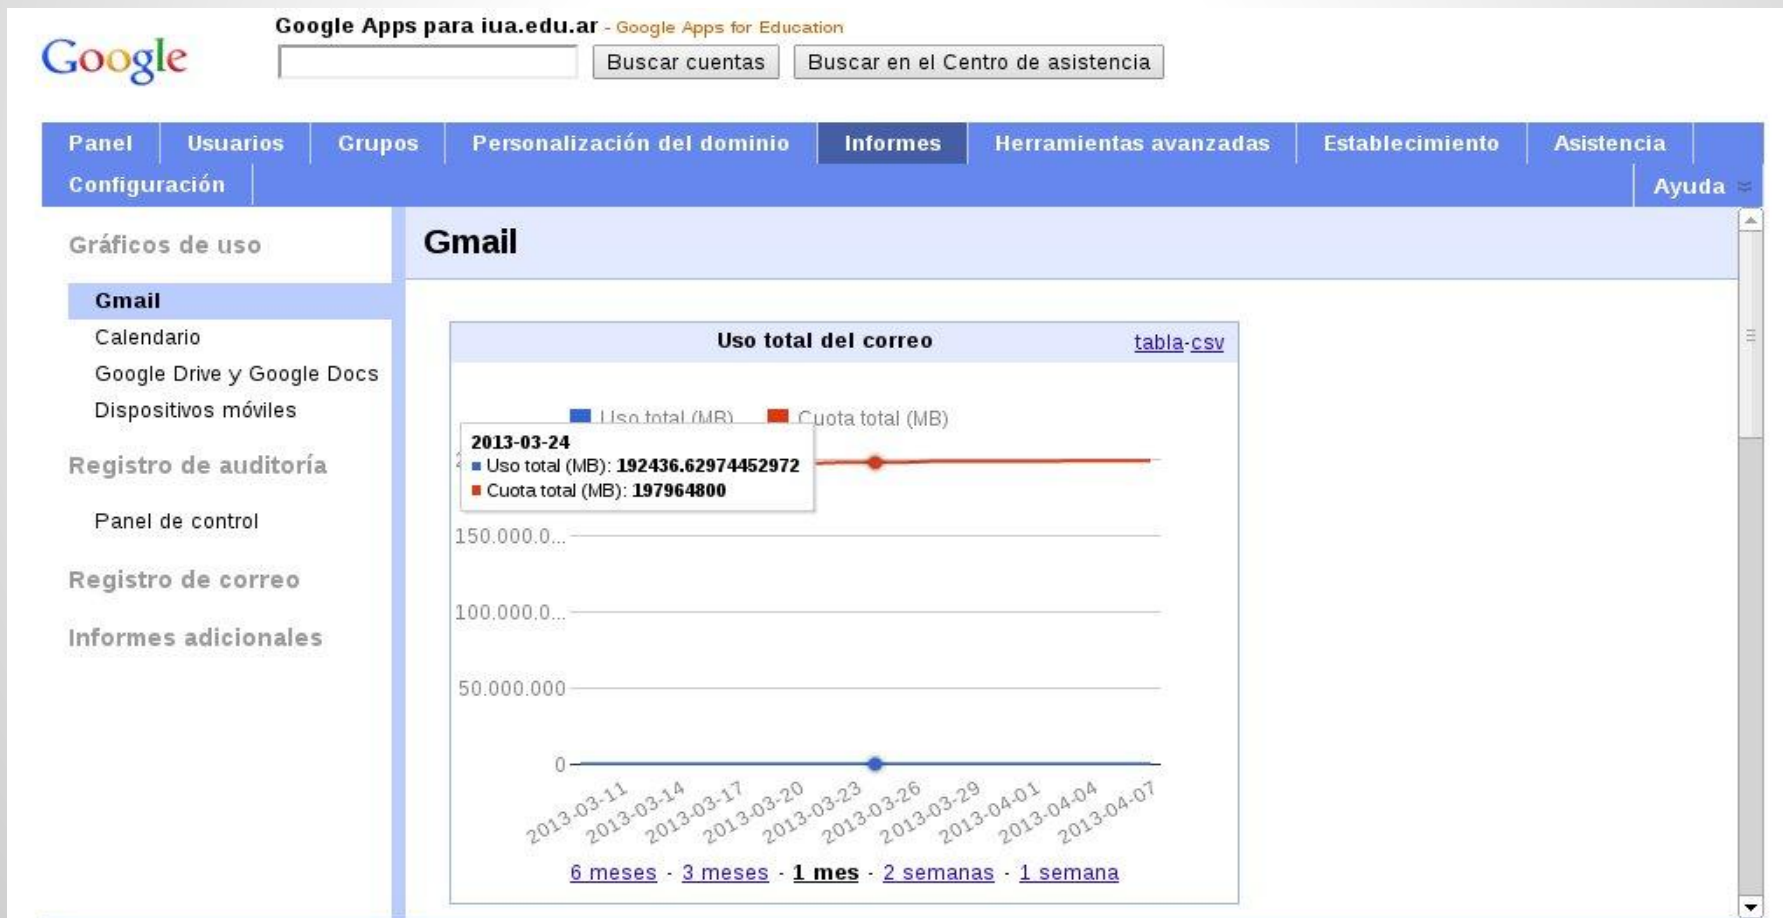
Google

Google Apps para iua.edu.ar - Google Apps for Education

Buscar cuentas Buscar en el Centro de asistencia

Panel Usuarios Grupos Personalización del dominio Informes Herramientas avanzadas Establecimiento Asistencia
Configuración Ayuda

Gráficos de uso

Gmail
Calendario
Google Drive y Google Docs
Dispositivos móviles

Registro de auditoría

Panel de control

Registro de correo

Informes adicionales

Gmail

Uso total del correo tabla-csv

Uso total (MB) Cuota total (MB)

2013-03-24
Uso total (MB): 192436.62974452972
Cuota total (MB): 197964800

150.000.0...
100.000.0...
50.000.000
0

2013-03-11 2013-03-14 2013-03-17 2013-03-20 2013-03-23 2013-03-26 2013-03-29 2013-04-01 2013-04-04 2013-04-07

6 meses - 3 meses - 1 mes - 2 semanas - 1 semana